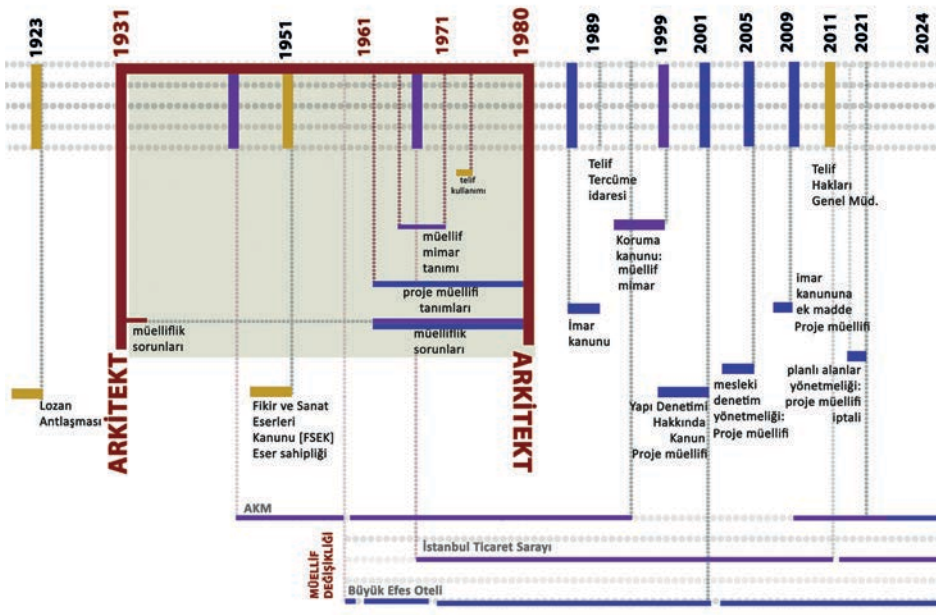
1923
1931
1951
1961
1971
1980
1989
1999
2001
2005
2009
2011
2021
2024

telif kullanımı

Telif Tercüme idaresi

Telif Hakları Genel Müd.

müellif mimar tanımı

Koruma kanunu: müellif mimar

proje müellifi tanımları

İmar kanununa ek madde Proje müellifi

müelliflik sorunları

müelliflik sorunları

İmar kanunu

planlı alanlar yönetmeliği: proje müellifi iptali

mesleki denetim yönetmeliği: Proje müellifi

Lozan Antlaşması

Fikir ve Sanat Eserleri Kanunu [FSEK] Eser sahipliği

Yapı Denetimi Hakkında Kanun Proje müellifi

ARKİTEKT

ARKİTEKT

AKM

MÜELLİF DEĞİŞİKLİĞİ

İstanbul Ticaret Sarayı

Büyük Efes Oteli